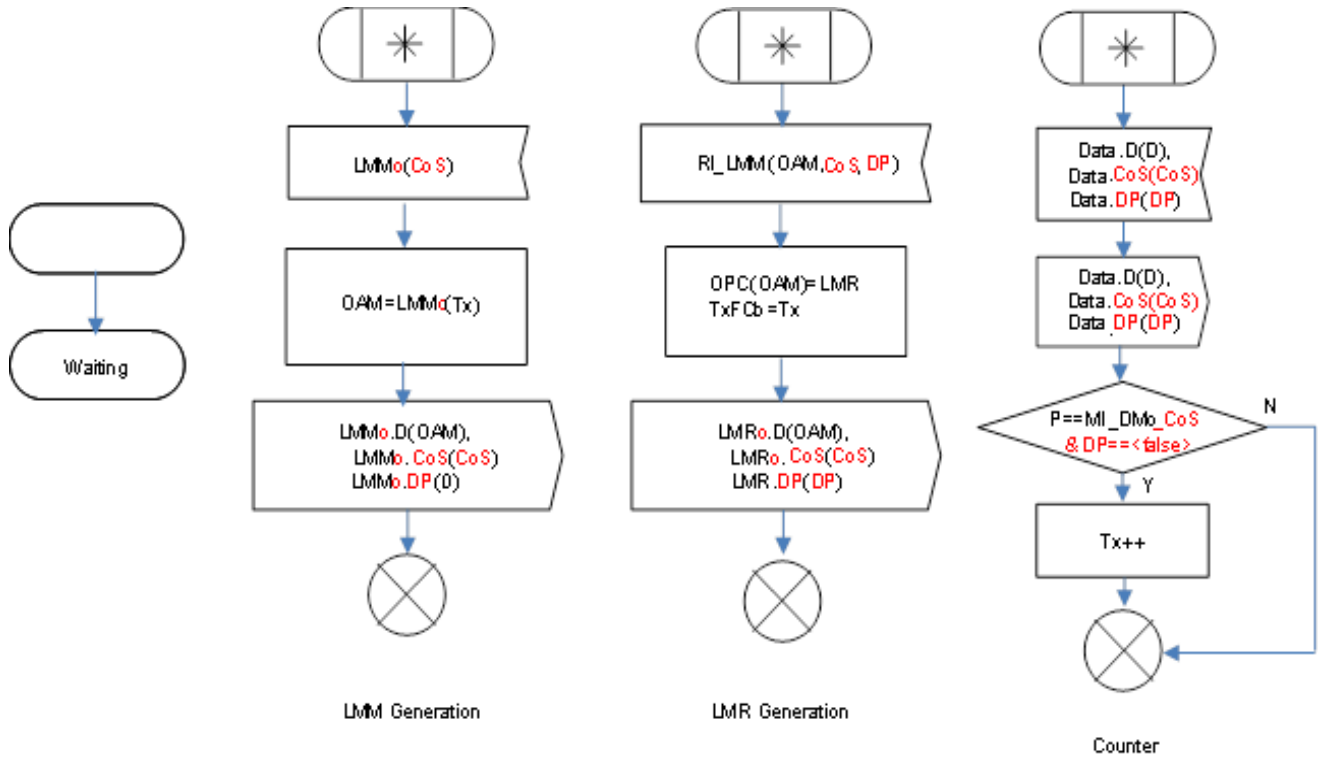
Waiting

LMMo(CoS)

OAM=LMMo(Tx)

LMMo.D(OAM), LMMo.CoS(CoS) LMMo.DP(0)

LMM Generation

RI_LMM(OAM,CoS, DP)

OPC(OAM)=LMR TxFCb=Tx

LMRo.D(OAM), LMRo.CoS(CoS) LMR.DP(DP)

LMR Generation

Data.D(D), Data.CoS(CoS) Data.DP(DP)

Data.D(D), Data.CoS(CoS) Data.DP(DP)

P==MI_DMo_CoS & DP==<false>

N

Y

Tx++

Counter